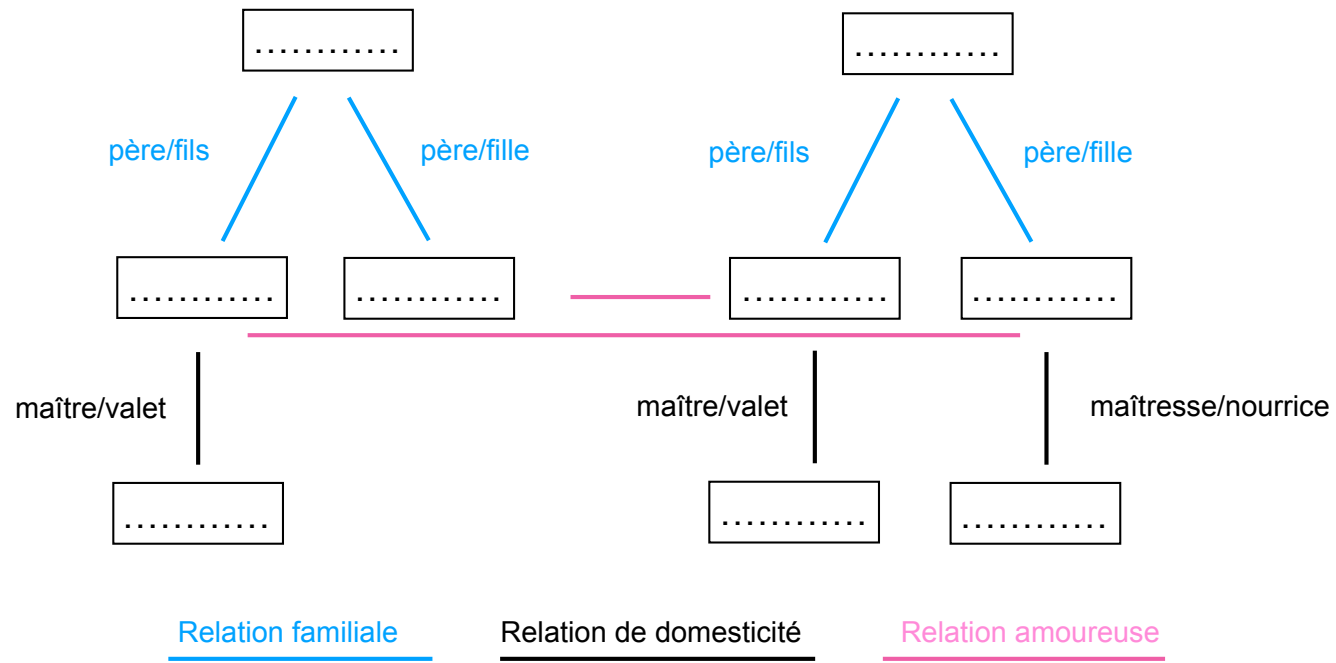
............

............

père/fils

père/fille

père/fils

père/fille

............

............

............

............

maître/valet

maître/valet

maîtresse/nourrice

............

............

............

Relation familiale

Relation de domesticité

Relation amoureuse